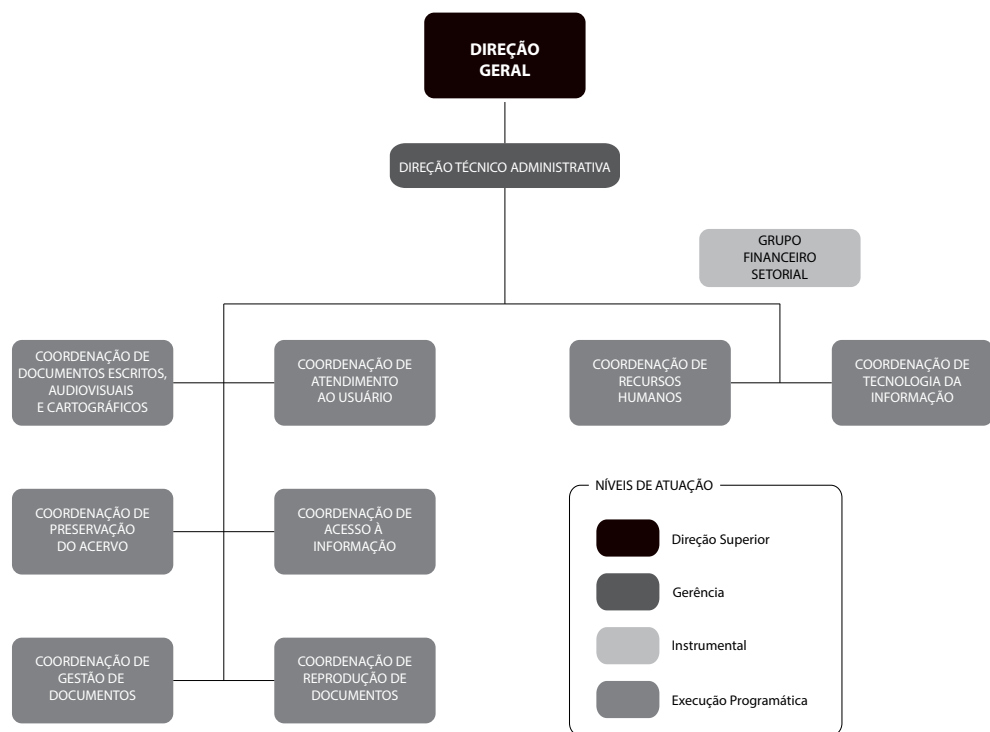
DIREÇÃO GERAL

DIREÇÃO TÉCNICO ADMINISTRATIVA

GRUPO FINANCEIRO SETORIAL

COORDENAÇÃO DE DOCUMENTOS ESCRITOS, AUDIOVISUAIS E CARTOGRÁFICOS

COORDENAÇÃO DE ATENDIMENTO AO USUÁRIO

COORDENAÇÃO DE RECURSOS HUMANOS

COORDENAÇÃO DE TECNOLOGIA DA INFORMAÇÃO

COORDENAÇÃO DE PRESERVAÇÃO DO ACERVO

COORDENAÇÃO DE ACESSO À INFORMAÇÃO

COORDENAÇÃO DE GESTÃO DE DOCUMENTOS

COORDENAÇÃO DE REPRODUÇÃO DE DOCUMENTOS

NÍVEIS DE ATUAÇÃO

Direção Superior

Gerência

Instrumental

Execução Programática